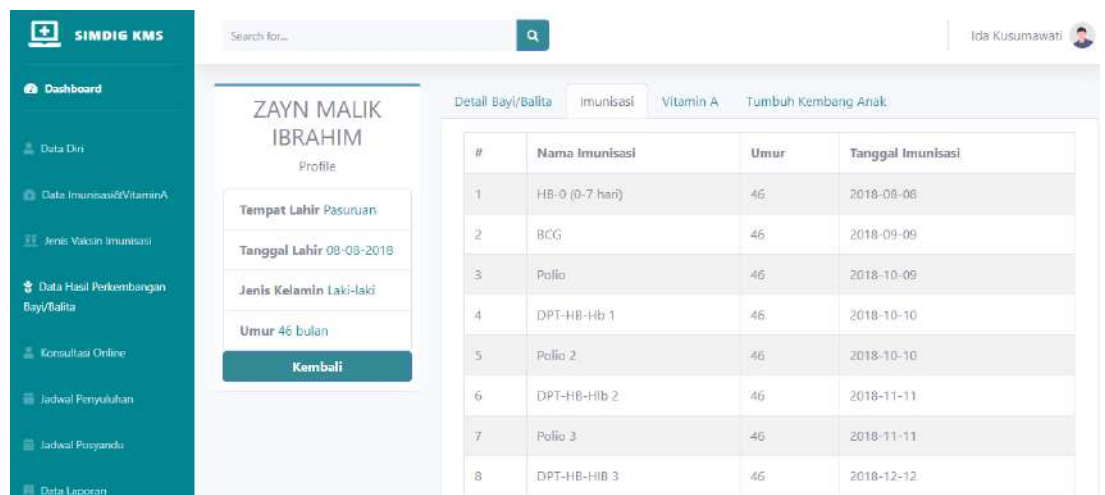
SIMDIG KMS

Dashboard

Data Diri

Data Imunisasi&VitaminA

Jenis Vaksin Imunisasi

Data Hasil Perkembangan Bayi/Balita

Konsultasi Online

Jadwal Penyuluhan

Jadwal Posyandu

Data Laporan

Search for...

Ida Kusumawati

ZAYN MALIK IBRAHIM

Profile

Tempat Lahir Pasuruan

Tanggal Lahir 08-08-2018

Jenis Kelamin Laki-laki

Umur 46 bulan

Kembali

Detail Bayi/Balita | Imunisasi | Vitamin A | Tumbuh Kembang Anak

| # | Nama Imunisasi | Umur | Tanggal Imunisasi |
|---|---|---|---|
| 1 | HB-0 (0-7 hari) | 46 | 2018-08-08 |
| 2 | BCG | 46 | 2018-09-09 |
| 3 | Polio | 46 | 2018-10-09 |
| 4 | DPT-HB-Hb 1 | 46 | 2018-10-10 |
| 5 | Polio 2 | 46 | 2018-10-10 |
| 6 | DPT-HB-Hlb 2 | 46 | 2018-11-11 |
| 7 | Polio 3 | 46 | 2018-11-11 |
| 8 | DPT-HB-HIB 3 | 46 | 2018-12-12 |